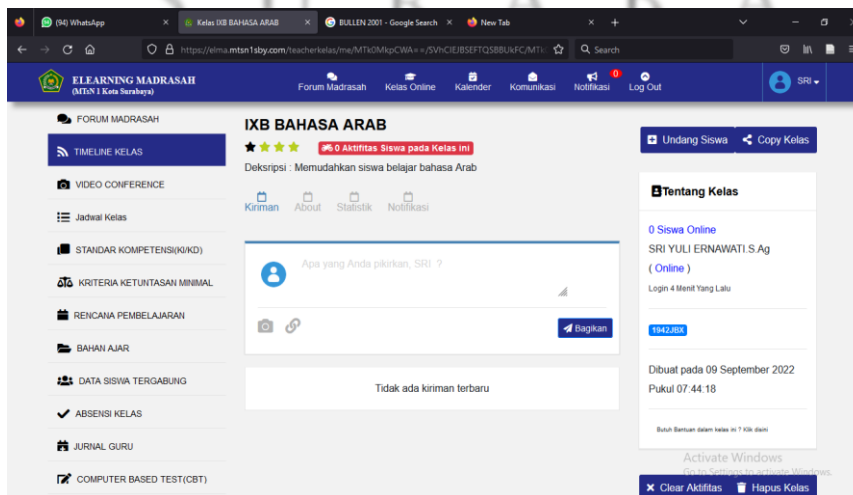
(94) WhatsApp
Kelas IXB BAHASA ARAB
BULLEN 2001 - Google Search
New Tab

https://elma.mtsn1sby.com/teacherkelas/me/MTk0MkpCWA==/SVhCIEJBSEFTQSBBUkFC/MTk
Search

ELEARNING MADRASAH
(MTsN 1 Kota Surabaya)

Forum Madrasah
Kelas Online
Kalender
Komunikasi
0
Notifikasi
Log Out
SRI

FORUM MADRASAH
TIMELINE KELAS
VIDEO CONFERENCE
Jadwal Kelas
STANDAR KOMPETENSI(KI/KD)
KRITERIA KETUNTASAN MINIMAL
RENCANA PEMBELAJARAN
BAHAN AJAR
DATA SISWA TERGABUNG
ABSENSI KELAS
JURNAL GURU
COMPUTER BASED TEST(CBT)

IXB BAHASA ARAB
0 Aktifitas Siswa pada Kelas ini
Deksripsi : Memudahkan siswa belajar bahasa Arab

Kiriman
About
Statistik
Notifikasi

Apa yang Anda pikirkan, SRI ?

Bagikan

Tidak ada kiriman terbaru

Undang Siswa
Copy Kelas

Tentang Kelas

0 Siswa Online
SRI YULI ERNAWATI.S.Ag
( Online )
Login 4 Menit Yang Lalu

1942JBX

Dibuat pada 09 September 2022
Pukul 07:44:18

Butuh Bantuan dalam kelas ini ? Klik disini

Activate Windows
Go to Settings to activate Windows.

Clear Aktifitas
Hapus Kelas